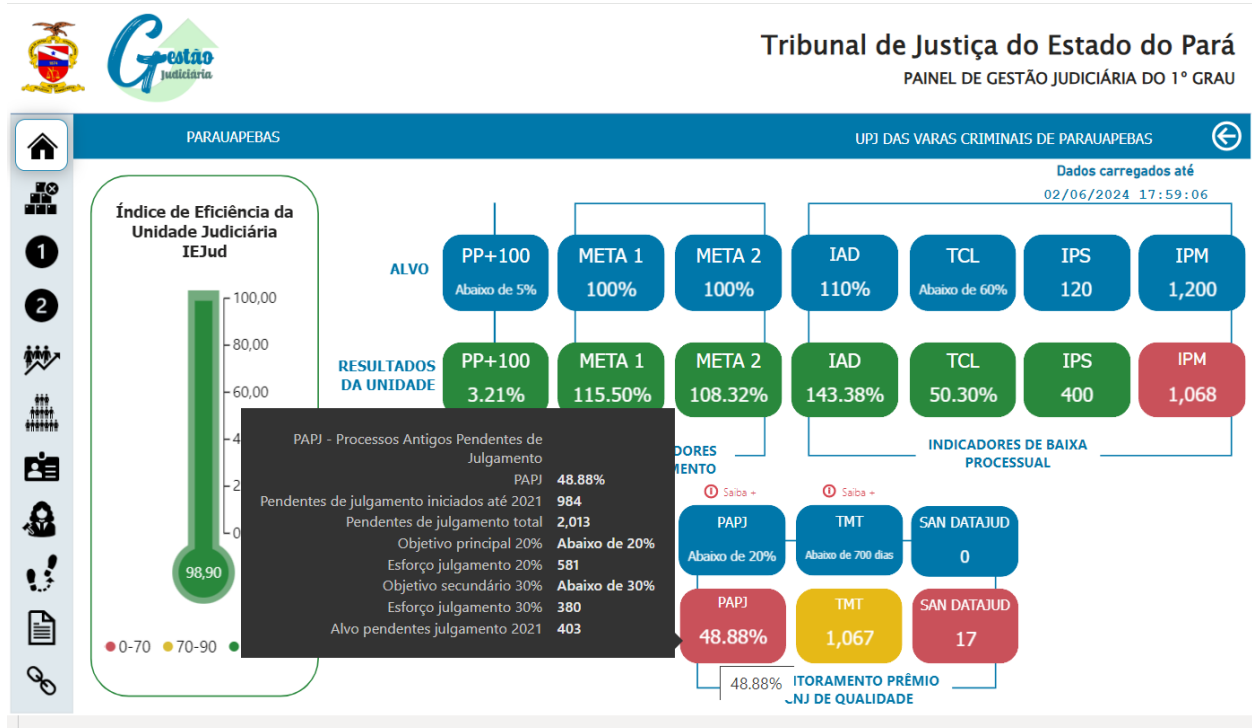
Gestão Judiciária

Tribunal de Justiça do Estado do Pará
PAINEL DE GESTÃO JUDICIÁRIA DO 1º GRAU

PARAUAPEBAS

UPJ DAS VARAS CRIMINAIS DE PARAUAPEBAS

Dados carregados até
02/06/2024 17:59:06

1
2

Índice de Eficiência da Unidade Judiciária IEJud

100,00
80,00
60,00
4
2
0

98,90

0-70 70-90

ALVO

PP+100
Abaixo de 5%

META 1
100%

META 2
100%

IAD
110%

TCL
Abaixo de 60%

IPS
120

IPM
1,200

RESULTADOS DA UNIDADE

PP+100
3.21%

META 1
115.50%

META 2
108.32%

IAD
143.38%

TCL
50.30%

IPS
400

IPM
1,068

DORES
MENTO

INDICADORES DE BAIXA PROCESSUAL

PAPJ - Processos Antigos Pendentes de Julgamento

| | |
|---|---|
| PAPJ | 48.88% |
| Pendentes de julgamento iniciados até 2021 | 984 |
| Pendentes de julgamento total | 2,013 |
| Objetivo principal 20% | Abaixo de 20% |
| Esforço julgamento 20% | 581 |
| Objetivo secundário 30% | Abaixo de 30% |
| Esforço julgamento 30% | 380 |
| Alvo pendentes julgamento 2021 | 403 |

Saiba +
Saiba +

PAPJ
Abaixo de 20%

TMT
Abaixo de 700 dias

SAN DATAJUD
0

PAPJ
48.88%

TMT
1,067

SAN DATAJUD
17

48.88%

ITORAMENTO PRÊMIO
CNJ DE QUALIDADE